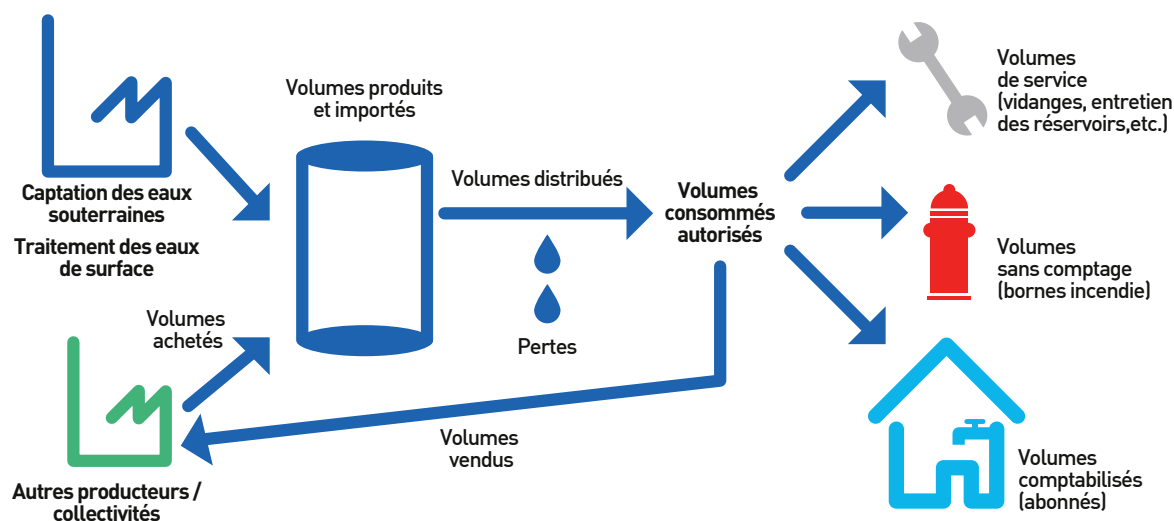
Captation des eaux souterraines

Traitement des eaux de surface

Volumes produits et importés

Volumes distribués

Pertes

Volumes achetés

Autres producteurs / collectivités

Volumes vendus

Volumes consommés autorisés

Volumes de service (vidanges, entretien des réservoirs,etc.)

Volumes sans comptage (bornes incendie)

Volumes comptabilisés (abonnés)